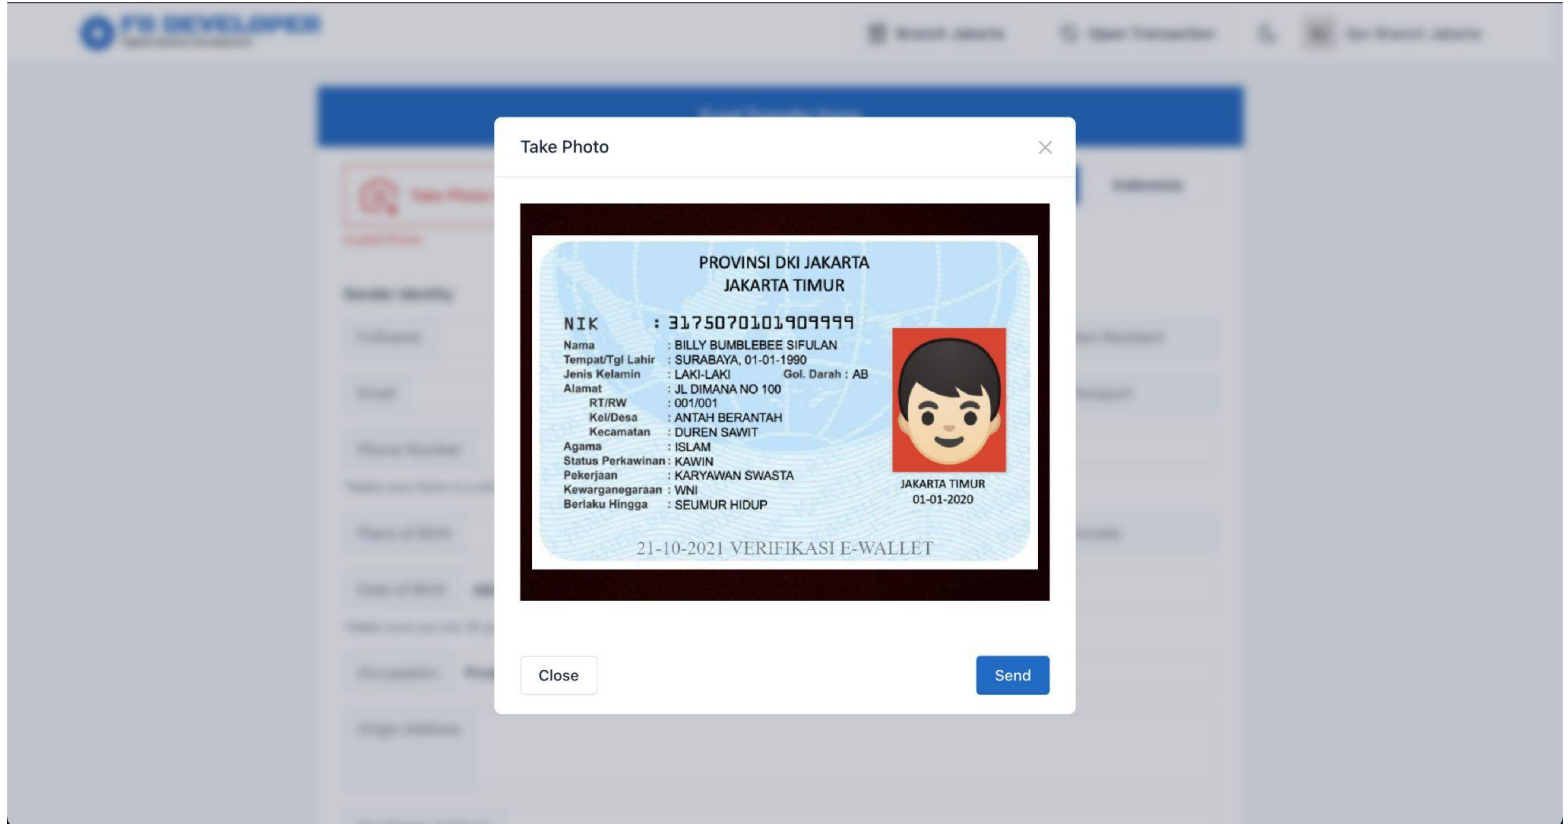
Take Photo

PROVINSI DKI JAKARTA
JAKARTA TIMUR

NIK : 3175070101909999
Nama : BILLY BUMBLEBEE SIFULAN
Tempat/Tgl Lahir : SURABAYA, 01-01-1990
Jenis Kelamin : LAKI-LAKI Gol. Darah : AB
Alamat : JL DIMANA NO 100
RT/RW : 001/001
Kel/Desa : ANTAH BERANTAH
Kecamatan : DUREN SAWIT
Agama : ISLAM
Status Perkawinan : KAWIN
Pekerjaan : KARYAWAN SWASTA
Kewarganegaraan : WNI
Berlaku Hingga : SEUMUR HIDUP

JAKARTA TIMUR
01-01-2020

21-10-2021 VERIFIKASI E-WALLET

Close

Send